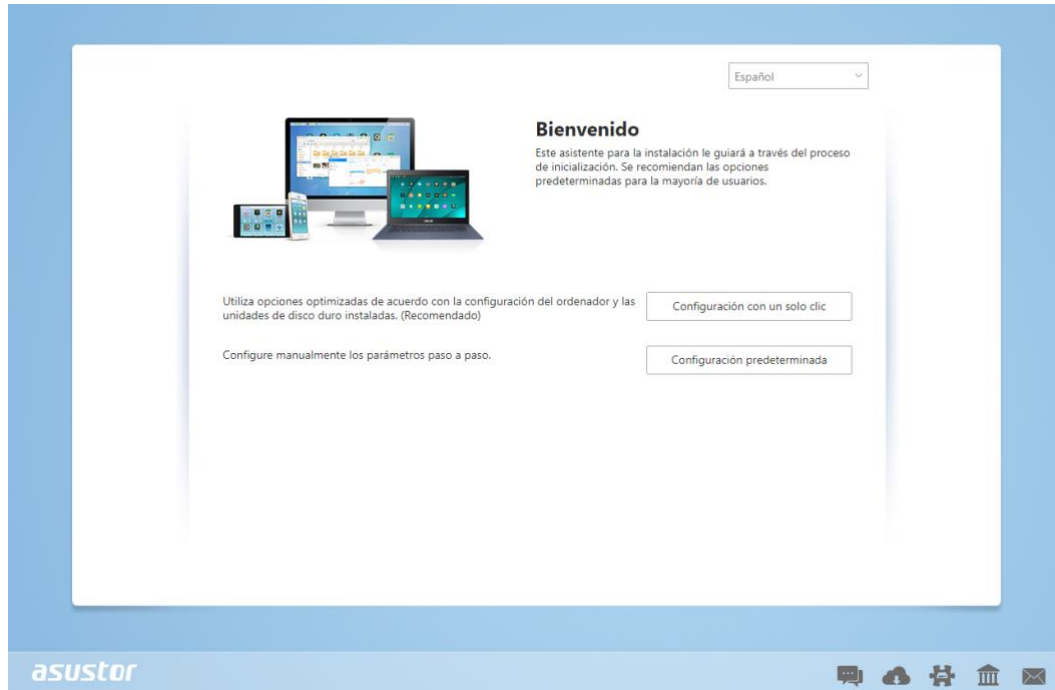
Español

Bienvenido

Este asistente para la instalación le guiará a través del proceso de inicialización. Se recomiendan las opciones predeterminadas para la mayoría de usuarios.

Utiliza opciones optimizadas de acuerdo con la configuración del ordenador y las unidades de disco duro instaladas. (Recomendado)

Configuración con un solo clic

Configure manualmente los parámetros paso a paso.

Configuración predeterminada

asustor